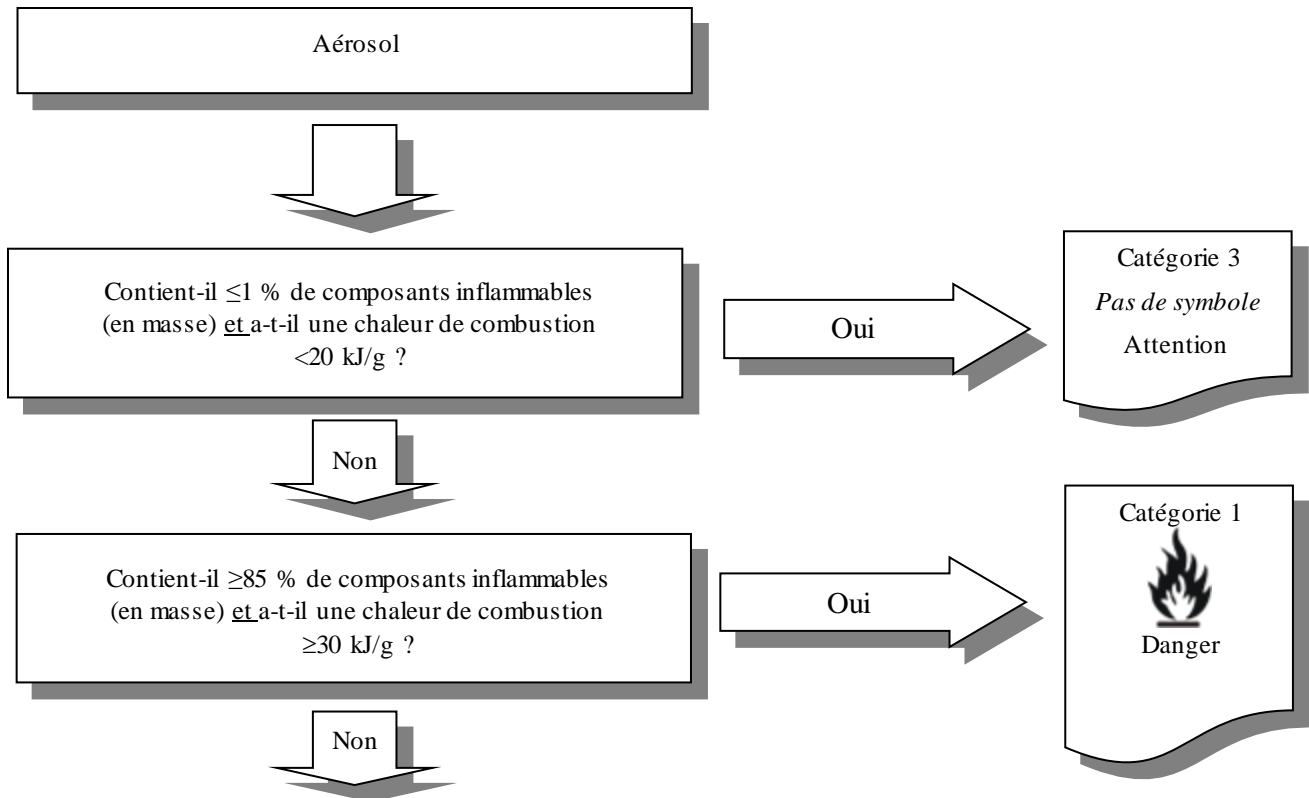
Aérosol

Contient-il $\leq$1 % de composants inflammables (en masse) et a-t-il une chaleur de combustion <20 kJ/g ?

Oui

Catégorie 3
*Pas de symbole*
Attention

Non

Contient-il $\geq$85 % de composants inflammables (en masse) et a-t-il une chaleur de combustion $\geq$30 kJ/g ?

Oui

Catégorie 1
Danger

Non